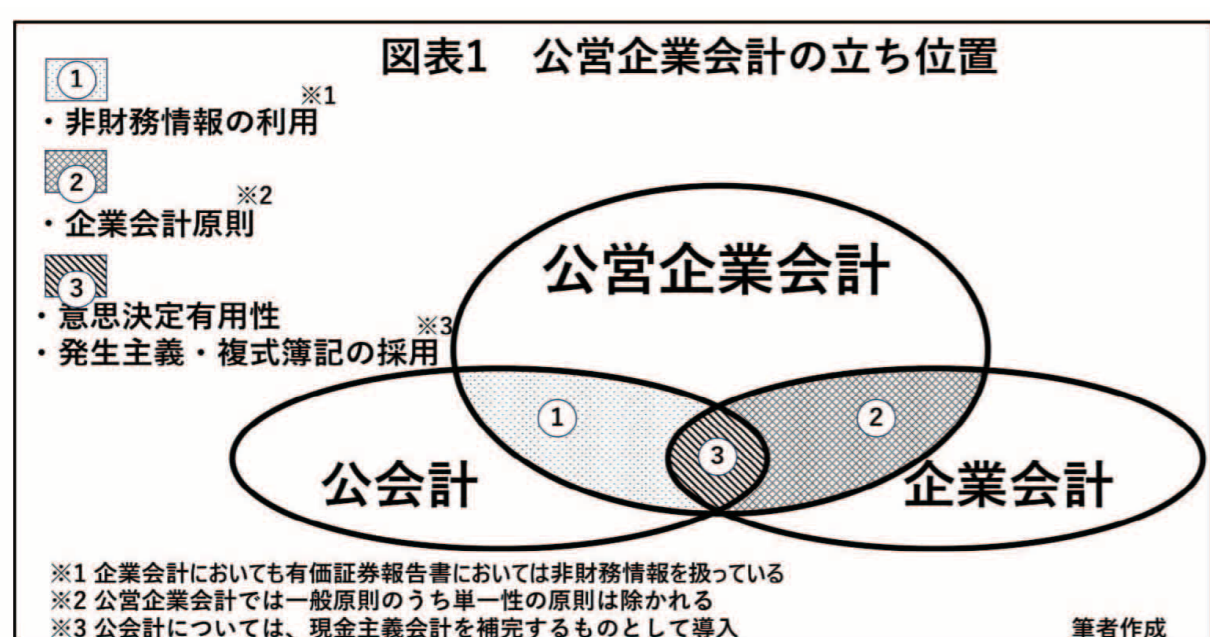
図表1　公営企業会計の立ち位置

①
・非財務情報の利用※1

②
・企業会計原則※2

③
・意思決定有用性
・発生主義・複式簿記の採用※3

公営企業会計

①

②

③

公会計

企業会計

※1 企業会計においても有価証券報告書においては非財務情報を扱っている
※2 公営企業会計では一般原則のうち単一性の原則は除かれる
※3 公会計については、現金主義会計を補完するものとして導入

筆者作成